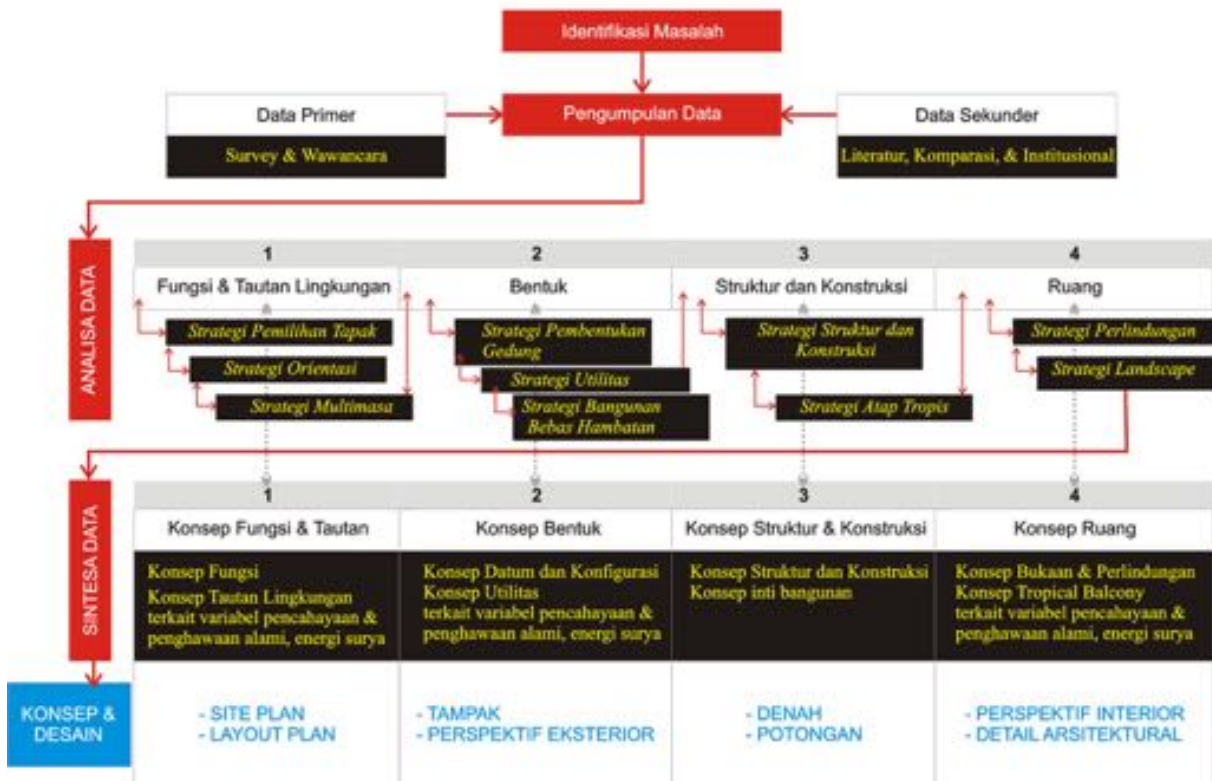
Identifikasi Masalah

Data Primer

Survey & Wawancara

Pengumpulan Data

Data Sekunder

Literatur, Komparasi, & Institusional

ANALISA DATA

| 1 | 2 | 3 | 4 |
|---|---|---|---|
| Fungsi & Tautan Lingkungan | Bentuk | Struktur dan Konstruksi | Ruang |

Strategi Pemilihan Tapak

Strategi Orientasi

Strategi Multimasa

Strategi Pembentukan Gedung

Strategi Utilitas

Strategi Bangunan Bebas Hambatan

Strategi Struktur dan Konstruksi

Strategi Atap Tropis

Strategi Perlindungan

Strategi Landscape

SINTESA DATA

| 1 | 2 | 3 | 4 |
|---|---|---|---|
| Konsep Fungsi & Tautan | Konsep Bentuk | Konsep Struktur & Konstruksi | Konsep Ruang |
| Konsep Fungsi Konsep Tautan Lingkungan terkait variabel pencahayaan & penghawaan alami, energi surya | Konsep Datum dan Konfigurasi Konsep Utilitas terkait variabel pencahayaan & penghawaan alami, energi surya | Konsep Struktur dan Konstruksi Konsep inti bangunan | Konsep Bukaan & Perlindungan Konsep Tropical Balcony terkait variabel pencahayaan & penghawaan alami, energi surya |
| - SITE PLAN - LAYOUT PLAN | - TAMPAK - PERSPEKTIF EKSTERIOR | - DENAH - POTONGAN | - PERSPEKTIF INTERIOR - DETAIL ARSITEKTURAL |

KONSEP & DESAIN